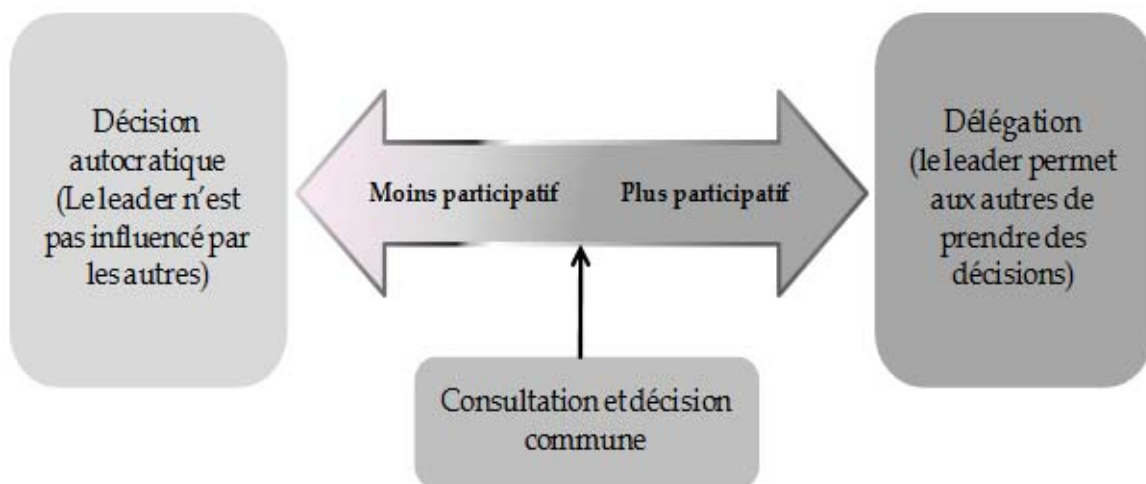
Décision autocratique (Le leader n'est pas influencé par les autres)

Moins participatif

Plus participatif

Délégation (le leader permet aux autres de prendre des décisions)

Consultation et décision commune